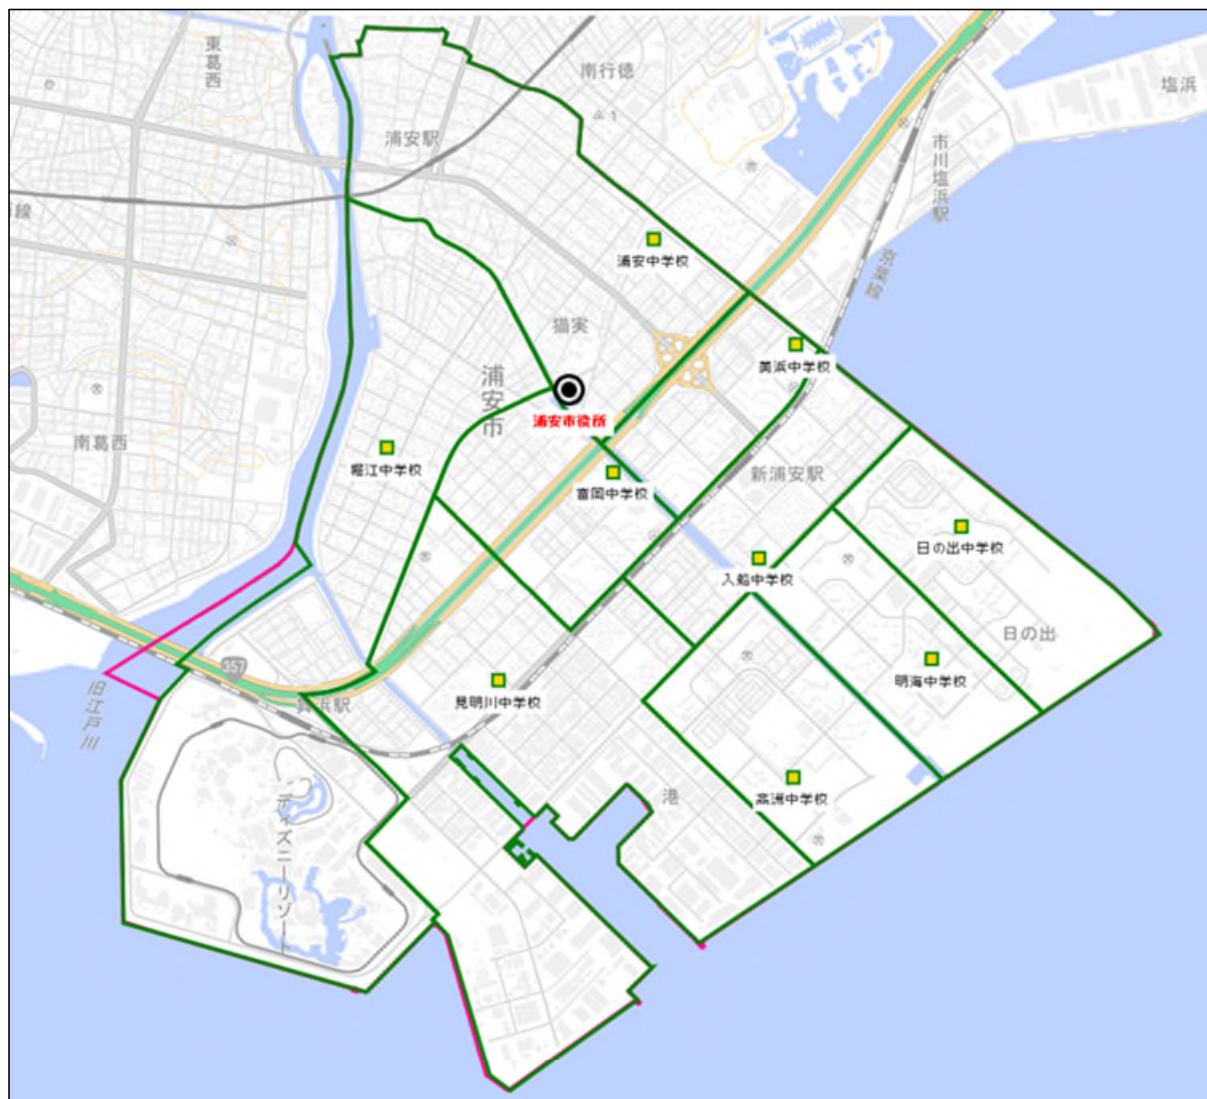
東葛西
南行徳
塩浜
浦安駅
市川塩浜駅
線
浦安中学校
京葉線
猫実
浦安市
美浜中学校
浦安市役所
南葛西
堀江中学校
富岡中学校
新浦安駅
日の出中学校
入船中学校
日の出
旧江戸川
357
明海中学校
見明川中学校
舞浜駅
ディズニーリゾート
港
高洲中学校